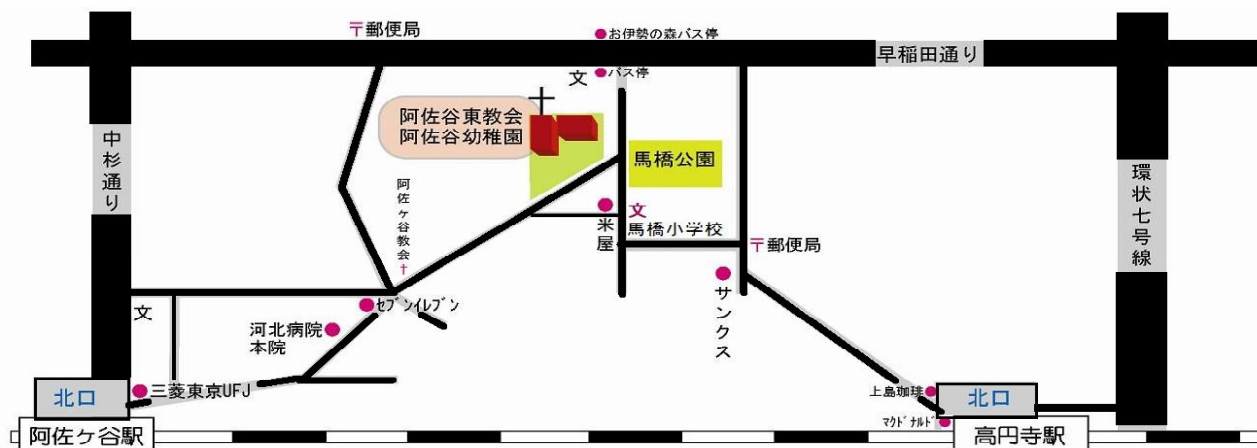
〒郵便局
●お伊勢の森バス停
早稲田通り
文 ●バス停
阿佐谷東教会
阿佐谷幼稚園
中杉通り
馬橋公園
阿佐ヶ谷教会
● 文
米屋
馬橋小学校
〒郵便局
環状七号線
●サンクス
文
●セブンイレブン
河北病院 本院●
●三菱東京UFJ
北口
阿佐ケ谷駅
上島珈琲●
マクドナルド●
北口
高円寺駅